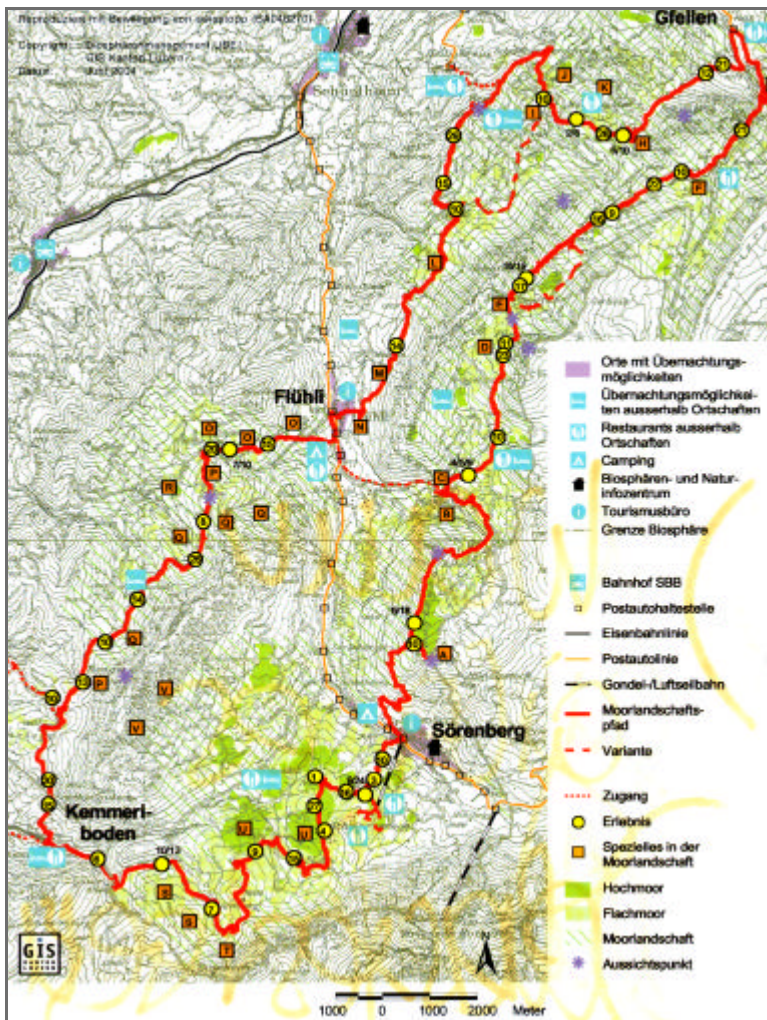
Reproduziert mit Bewilligung von swisstopo (BA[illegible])
Copyright: Biosphärenmanagement UBE
GIS Kanton Luzern
Datum: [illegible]

Gfellen
Schüpfheim
Flühli
Sörenberg
Kemmeriboden

Orte mit Übernachtungsmöglichkeiten
Übernachtungsmöglichkeiten ausserhalb Ortschaften
Restaurants ausserhalb Ortschaften
Camping
Biosphären- und Naturinfozentrum
Tourismusbüro
Grenze Biosphäre
Bahnhof SBB
Postautohaltestelle
Eisenbahnlinie
Postautolinie
Gondel-/Luftseilbahn
Moorlandschaftspfad
Variante
Zugang
Erlebnis
Spezielles in der Moorlandschaft
Hochmoor
Flachmoor
Moorlandschaft
Aussichtspunkt

GIS

N

1000 0 1000 2000 Meter